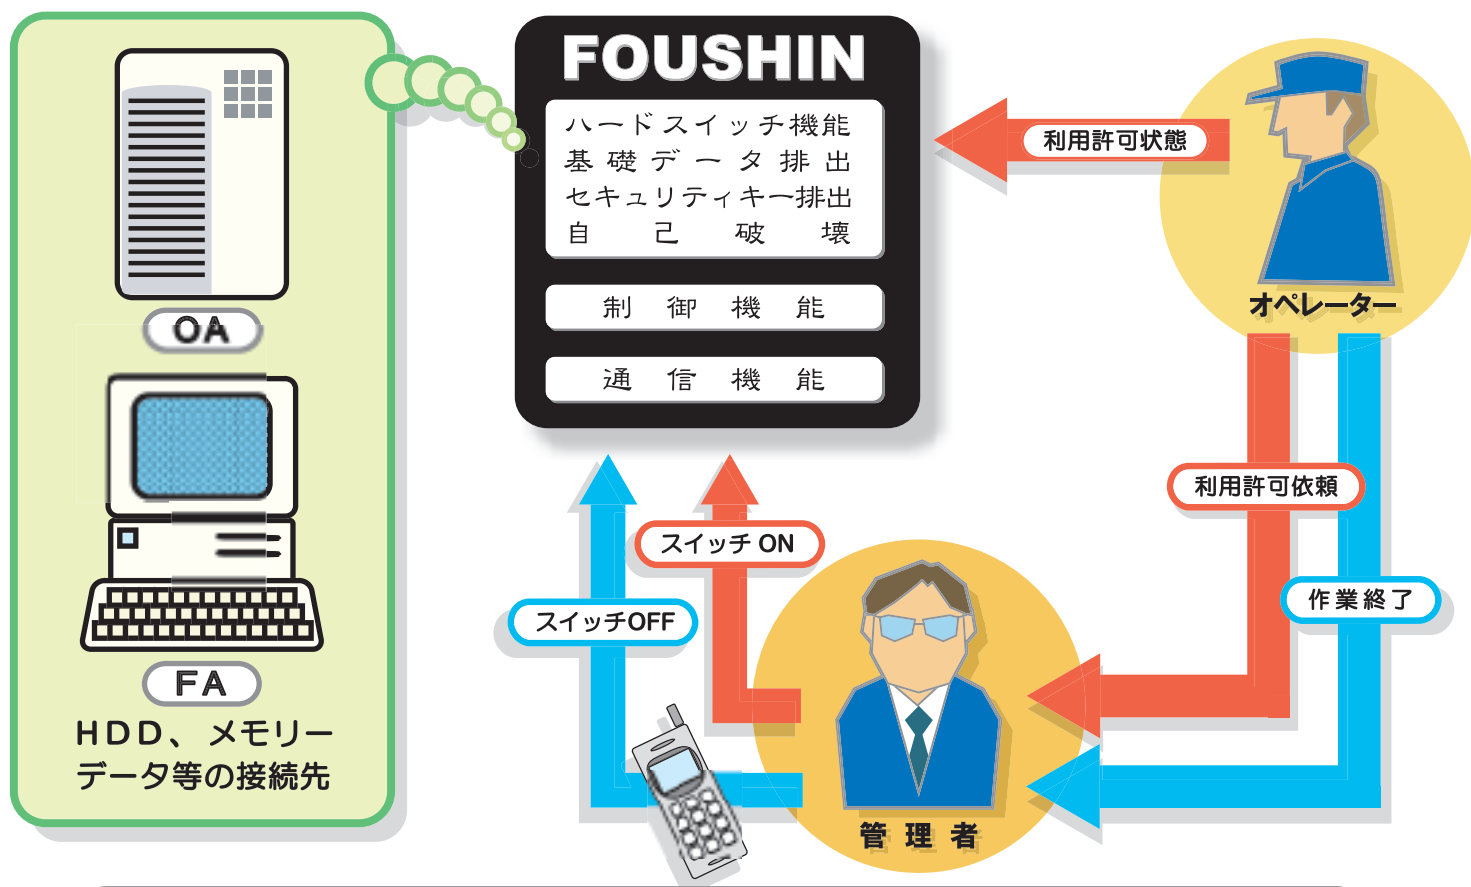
OA

FA

HDD、メモリー
データ等の接続先

FOUSHIN

ハードスイッチ機能
基礎データ排出
セキュリティキー排出
自己破壊

制御機能

通信機能

利用許可状態

オペレーター

利用許可依頼

作業終了

スイッチ ON

スイッチOFF

管理者